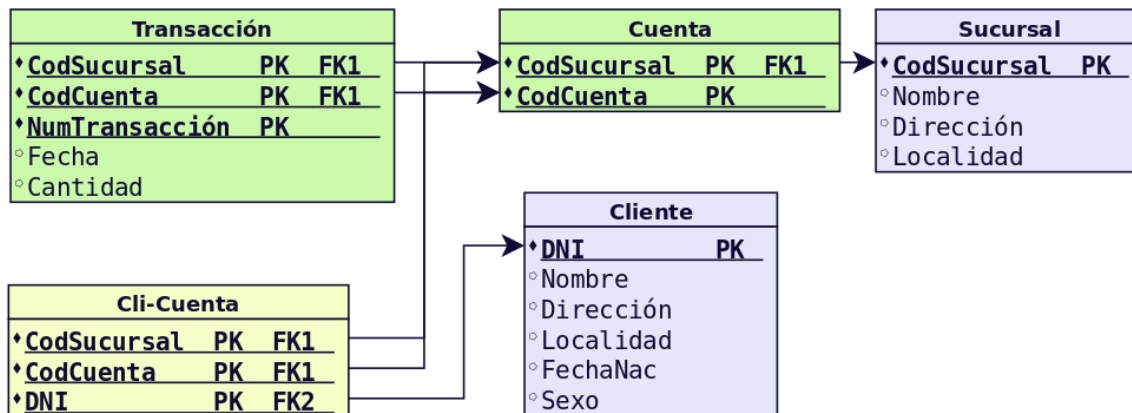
Transacción

CodSucursal PK FK1
CodCuenta PK FK1
NumTransacción PK
Fecha
Cantidad

Cuenta

CodSucursal PK FK1
CodCuenta PK

Sucursal

CodSucursal PK
Nombre
Dirección
Localidad

Cliente

DNI PK
Nombre
Dirección
Localidad
FechaNac
Sexo

Cli-Cuenta

CodSucursal PK FK1
CodCuenta PK FK1
DNI PK FK2